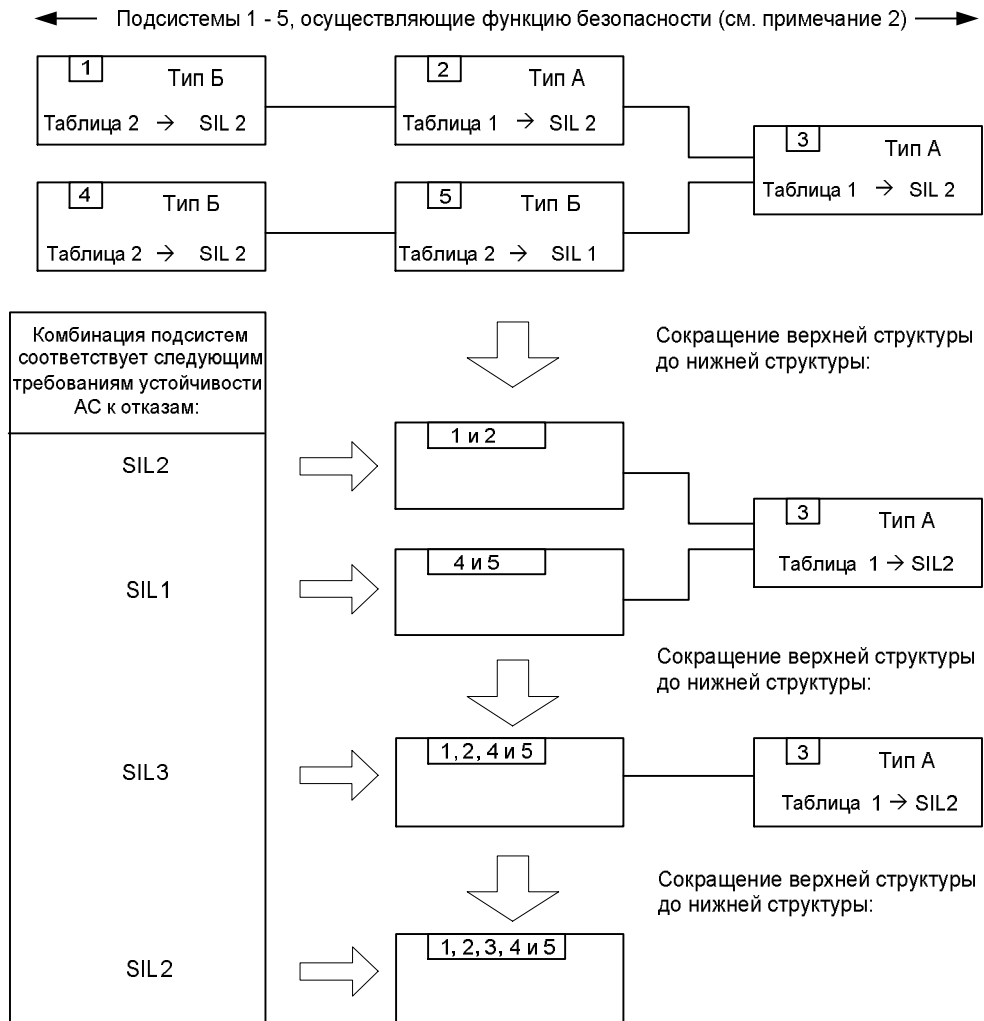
Подсистемы 1 - 5, осуществляющие функцию безопасности (см. примечание 2)

1 Тип Б
Таблица 2 → SIL 2

2 Тип А
Таблица 1 → SIL 2

3 Тип А
Таблица 1 → SIL 2

4 Тип Б
Таблица 2 → SIL 2

5 Тип Б
Таблица 2 → SIL 1

Комбинация подсистем соответствует следующим требованиям устойчивости АС к отказам:

Сокращение верхней структуры до нижней структуры:

SIL2

1 и 2

SIL1

4 и 5

3 Тип А
Таблица 1 → SIL2

Сокращение верхней структуры до нижней структуры:

SIL3

1, 2, 4 и 5

3 Тип А
Таблица 1 → SIL2

Сокращение верхней структуры до нижней структуры:

SIL2

1, 2, 3, 4 и 5